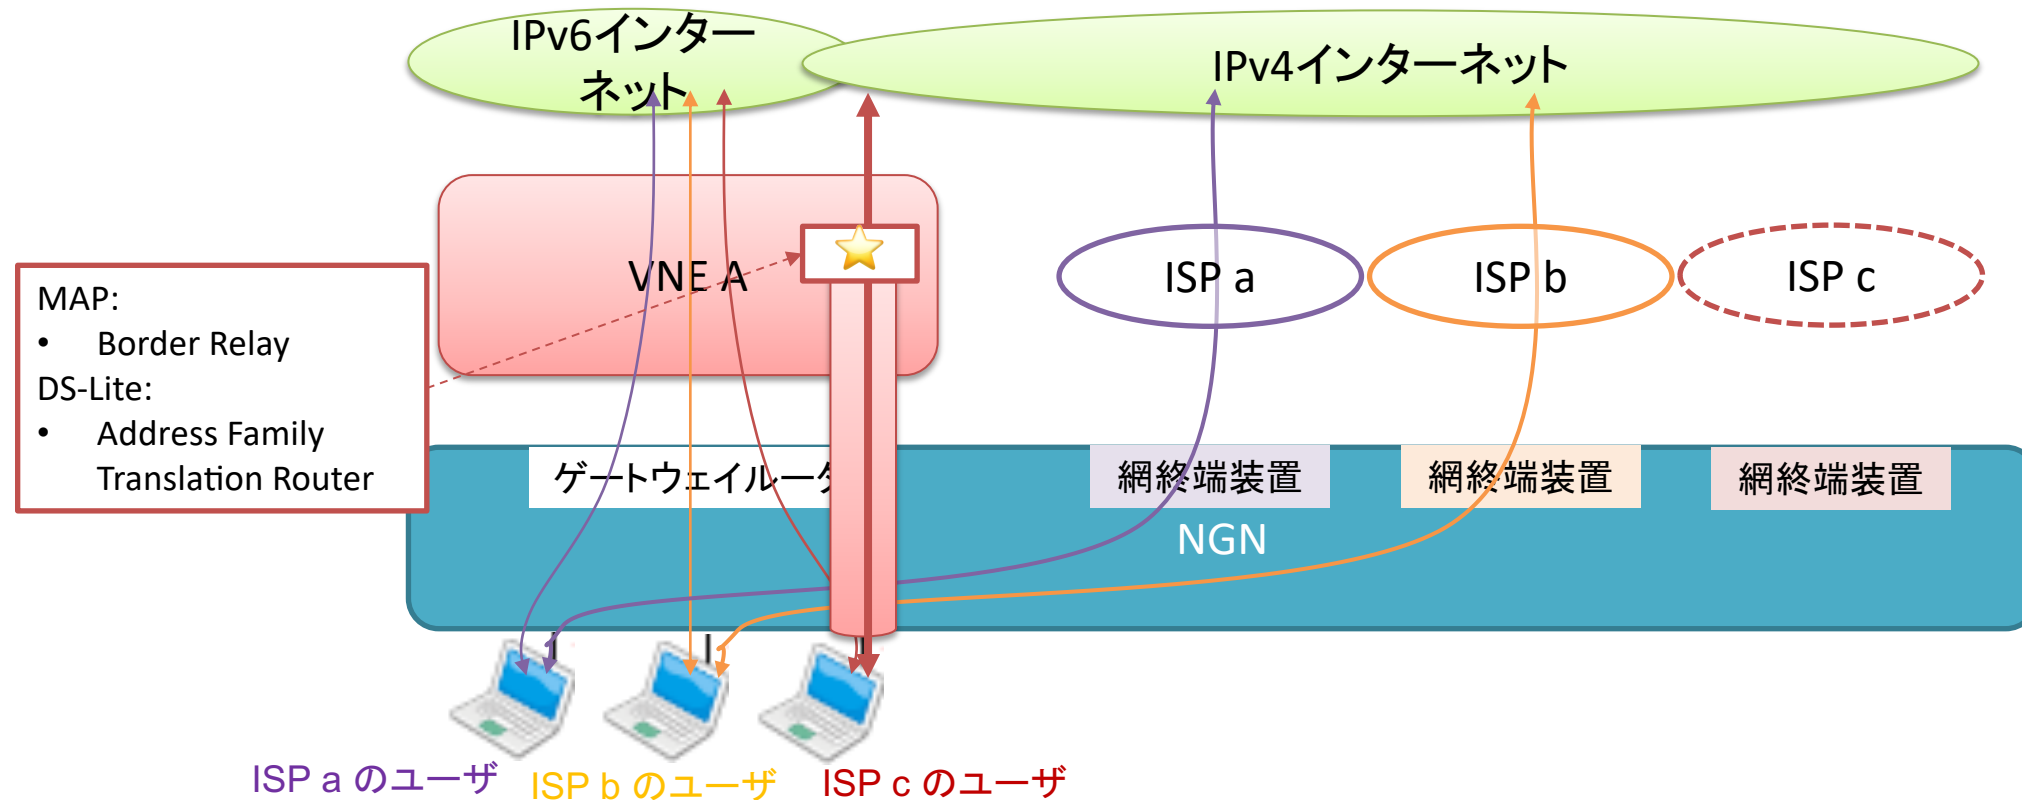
IPv6インターネット

IPv4インターネット

VNE A

ISP a

ISP b

ISP c

MAP:
• Border Relay
DS-Lite:
• Address Family Translation Router

ゲートウェイルータ

網終端装置

網終端装置

網終端装置

NGN

ISP a のユーザ

ISP b のユーザ

ISP c のユーザ